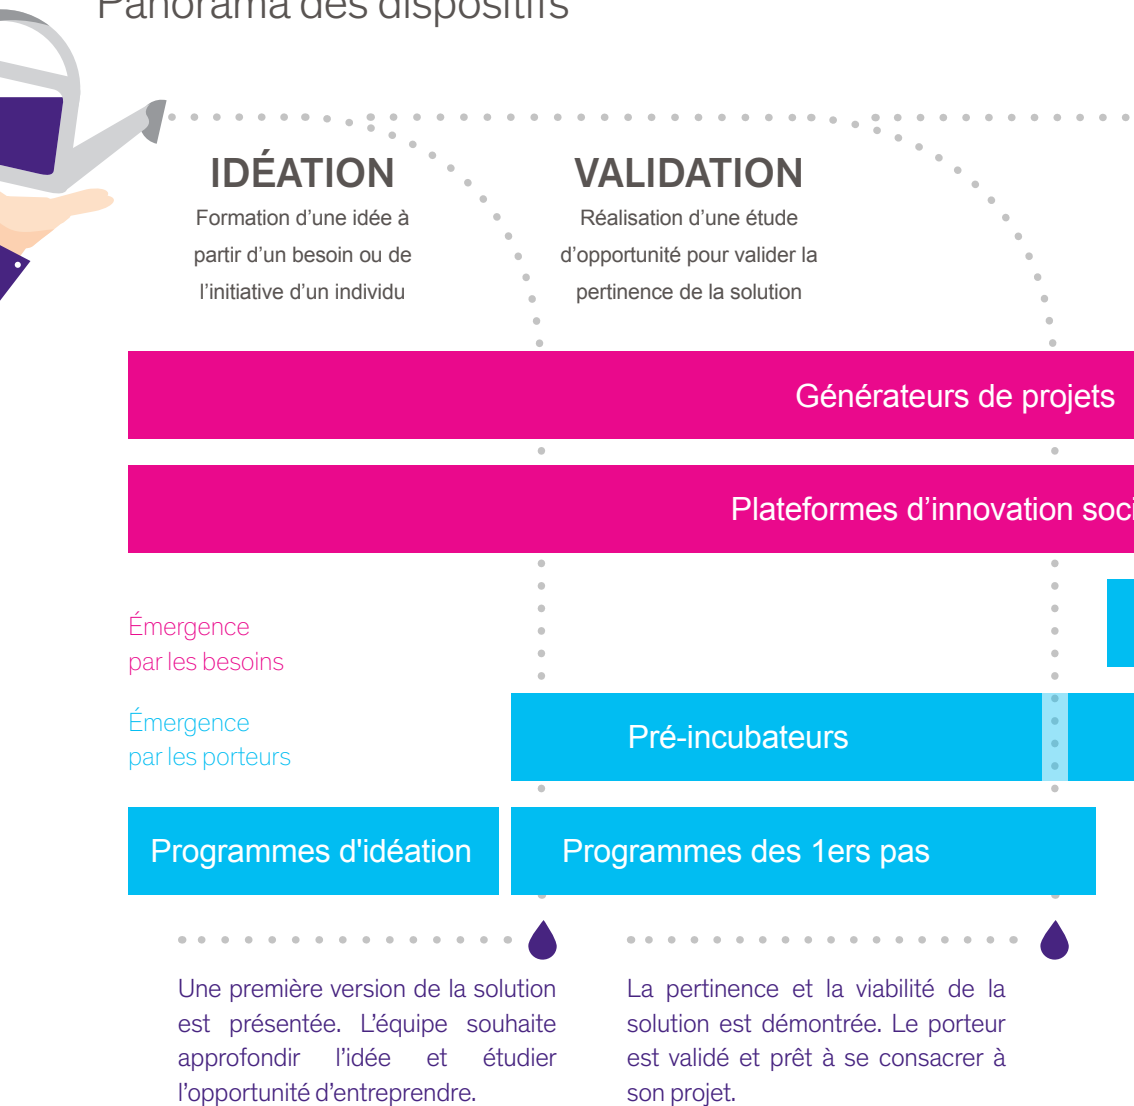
Panorama des dispositifs

IDÉATION
Formation d'une idée à partir d'un besoin ou de l'initiative d'un individu

VALIDATION
Réalisation d'une étude d'opportunité pour valider la pertinence de la solution

Générateurs de projets

Plateformes d'innovation soci

Émergence par les besoins

Émergence par les porteurs

Pré-incubateurs

Programmes d'idéation

Programmes des 1ers pas

Une première version de la solution est présentée. L'équipe souhaite approfondir l'idée et étudier l'opportunité d'entreprendre.

La pertinence et la viabilité de la solution est démontrée. Le porteur est validé et prêt à se consacrer à son projet.